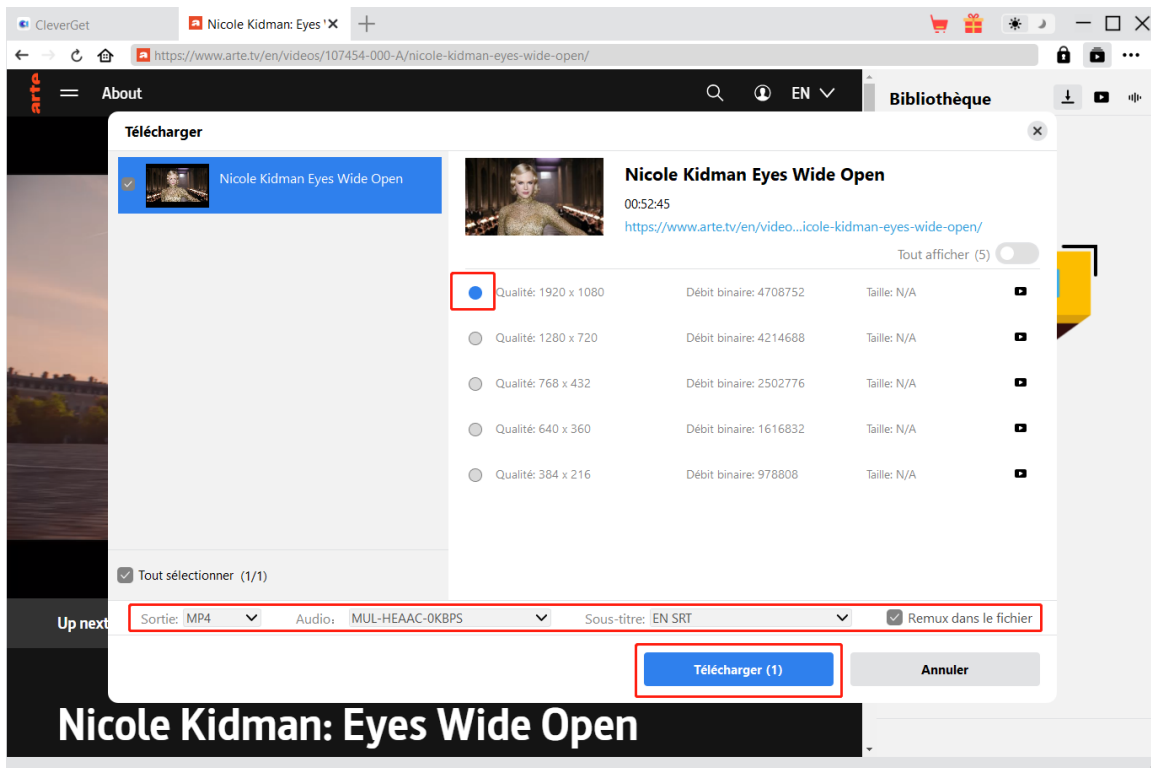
CleverGet

Nicole Kidman: Eyes '

https://www.arte.tv/en/videos/107454-000-A/nicole-kidman-eyes-wide-open/

arte

About

EN

Bibliothèque

Télécharger

Nicole Kidman Eyes Wide Open

Nicole Kidman Eyes Wide Open

00:52:45

https://www.arte.tv/en/video...icole-kidman-eyes-wide-open/

Tout afficher (5)

| Qualité: 1920 x 1080 | Débit binaire: 4708752 | Taille: N/A |
|---|---|---|
| Qualité: 1280 x 720 | Débit binaire: 4214688 | Taille: N/A |
| Qualité: 768 x 432 | Débit binaire: 2502776 | Taille: N/A |
| Qualité: 640 x 360 | Débit binaire: 1616832 | Taille: N/A |
| Qualité: 384 x 216 | Débit binaire: 978808 | Taille: N/A |

Tout sélectionner (1/1)

Up next

Sortie: MP4

Audio: MUL-HEAAC-0KBPS

Sous-titre: EN SRT

Remux dans le fichier

Télécharger (1)

Annuler

Nicole Kidman: Eyes Wide Open